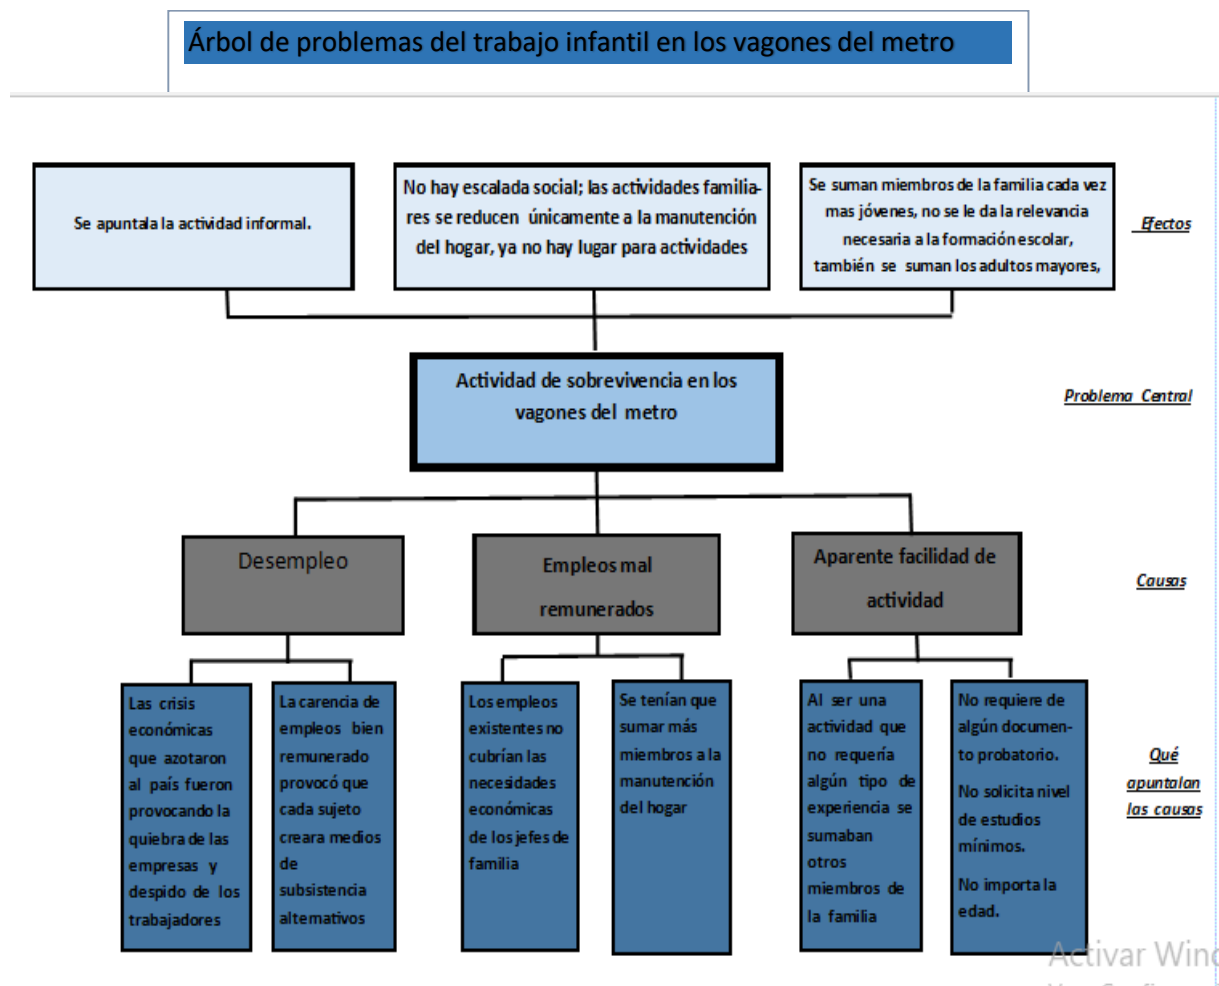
Árbol de problemas del trabajo infantil en los vagones del metro

Se apuntala la actividad informal.

No hay escalada social; las actividades familiares se reducen únicamente a la manutención del hogar, ya no hay lugar para actividades

Se suman miembros de la familia cada vez mas jóvenes, no se le da la relevancia necesaria a la formación escolar, también se suman los adultos mayores,

Efectos

Actividad de sobrevivencia en los vagones del metro

Problema Central

Desempleo

Empleos mal remunerados

Aparente facilidad de actividad

Causas

Las crisis económicas que azotaron al país fueron provocando la quiebra de las empresas y despido de los trabajadores

La carencia de empleos bien remunerado provocó que cada sujeto creara medios de subsistencia alternativos

Los empleos existentes no cubrían las necesidades económicas de los jefes de familia

Se tenían que sumar más miembros a la manutención del hogar

Al ser una actividad que no requería algún tipo de experiencia se sumaban otros miembros de la familia

No requiere de algún documento probatorio.

No solicita nivel de estudios mínimos.

No importa la edad.

Qué apuntalan las causas

Activar Win